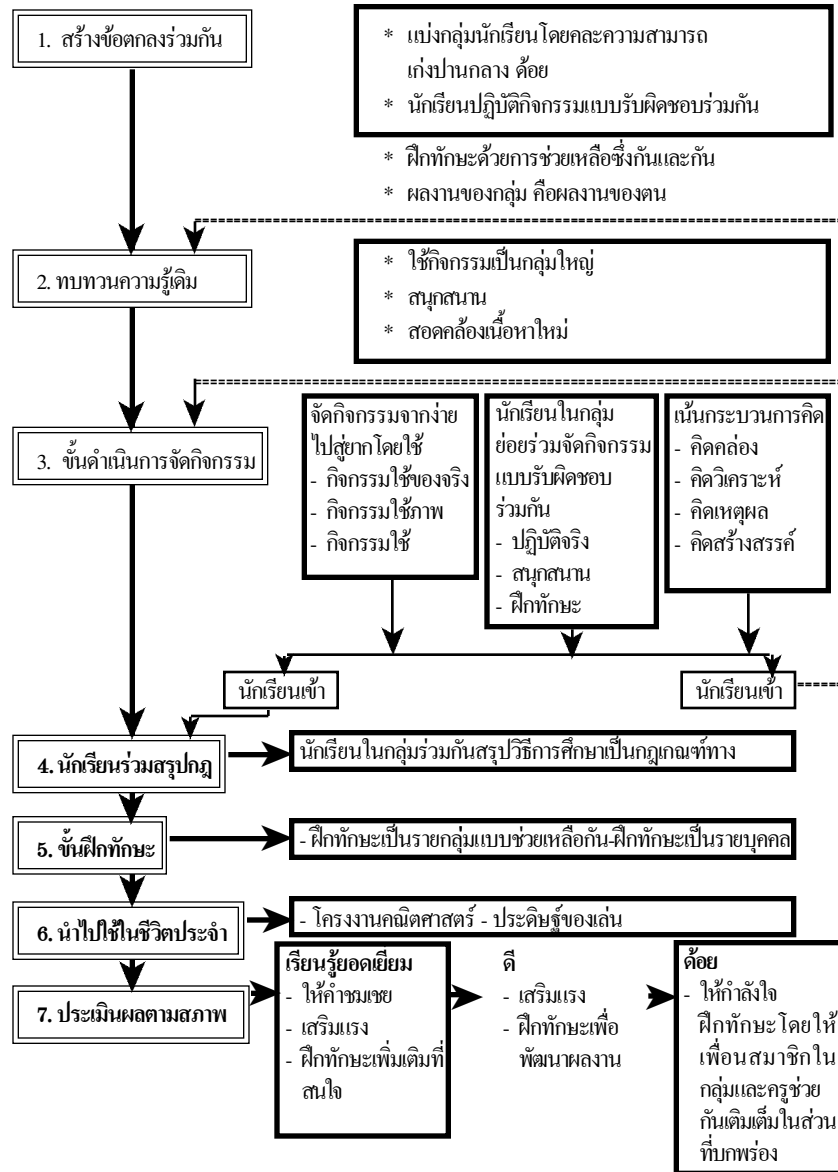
1. สร้างข้อตกลงร่วมกัน

* แบ่งกลุ่มนักเรียนโดยคละความสามารถ เก่งปานกลาง ด้อย
* นักเรียนปฏิบัติกิจกรรมแบบรับผิดชอบร่วมกัน

* ฝึกทักษะด้วยการช่วยเหลือซึ่งกันและกัน
* ผลงานของกลุ่ม คือผลงานของตน

2. ทบทวนความรู้เดิม

* ใช้กิจกรรมเป็นกลุ่มใหญ่
* สนุกสนาน
* สอดคล้องเนื้อหาใหม่

3. ขั้นดำเนินการจัดกิจกรรม

จัดกิจกรรมจากง่ายไปสู่ยากโดยใช้
- กิจกรรมใช้ของจริง
- กิจกรรมใช้ภาพ
- กิจกรรมใช้

นักเรียนในกลุ่มย่อยร่วมจัดกิจกรรมแบบรับผิดชอบร่วมกัน
- ปฏิบัติจริง
- สนุกสนาน
- ฝึกทักษะ

เน้นกระบวนการคิด
- คิดคล่อง
- คิดวิเคราะห์
- คิดเหตุผล
- คิดสร้างสรรค์

นักเรียนเข้า

นักเรียนเข้า

4. นักเรียนร่วมสรุปกฎ

นักเรียนในกลุ่มร่วมกันสรุปวิธีการศึกษาเป็นกฎเกณฑ์ทาง

5. ขั้นฝึกทักษะ

- ฝึกทักษะเป็นรายกลุ่มแบบช่วยเหลือกัน-ฝึกทักษะเป็นรายบุคคล

6. นำไปใช้ในชีวิตประจำ

- โครงงานคณิตศาสตร์ - ประดิษฐ์ของเล่น

7. ประเมินผลตามสภาพ

เรียนรู้ยอดเยี่ยม
- ให้คำชมเชย
- เสริมแรง
- ฝึกทักษะเพิ่มเติมที่สนใจ

ดี
- เสริมแรง
- ฝึกทักษะเพื่อพัฒนาผลงาน

ด้อย
- ให้กำลังใจ ฝึกทักษะ โดยให้เพื่อนสมาชิกในกลุ่มและครูช่วยกันเติมเต็มในส่วนที่บกพร่อง